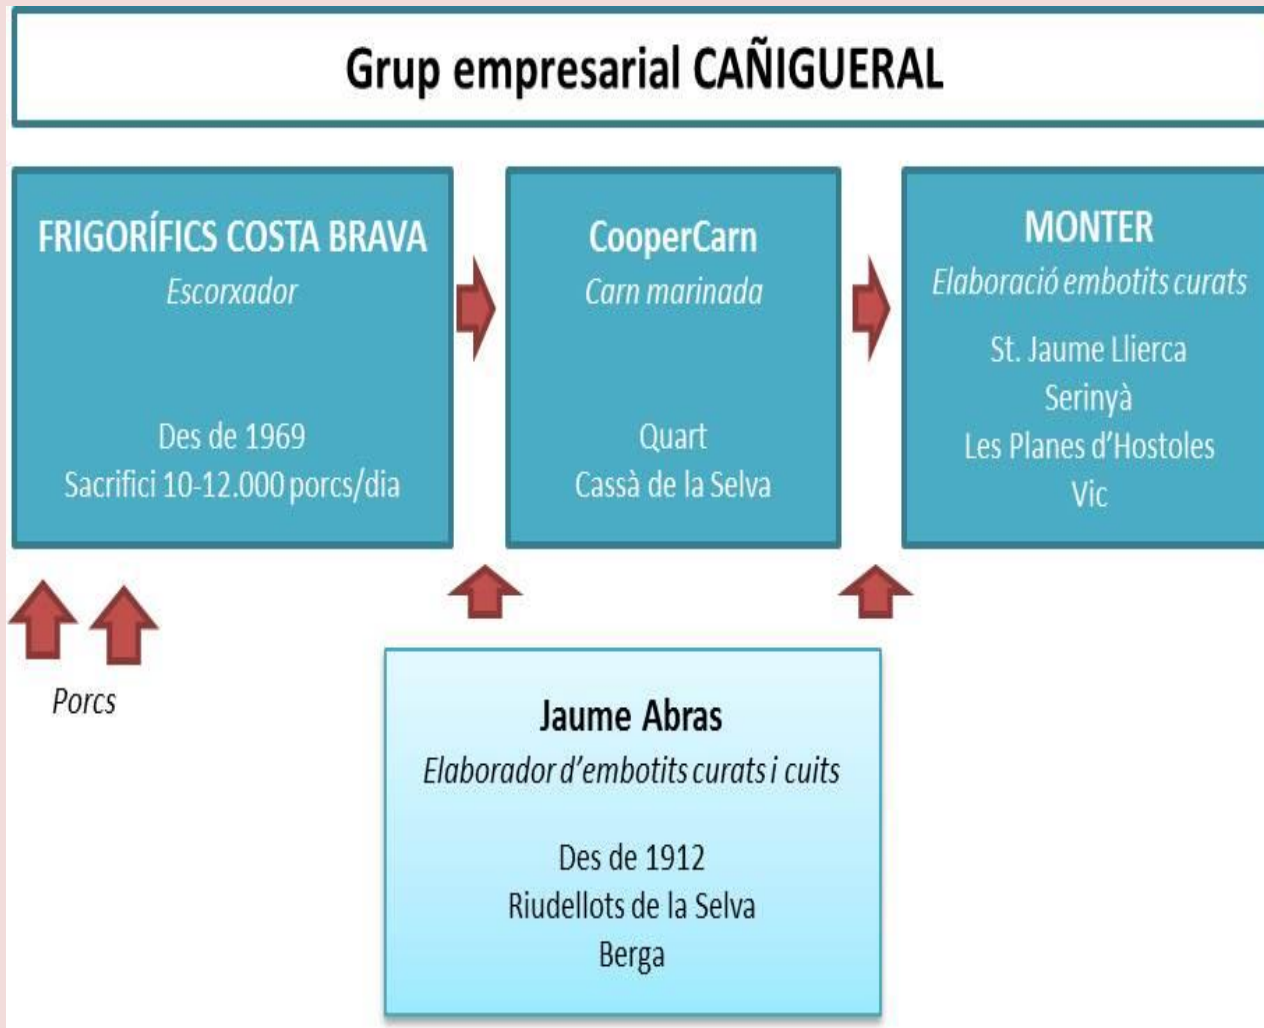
Grup empresarial CAÑIGUERAL

FRIGORÍFICS COSTA BRAVA
Escorxador

Des de 1969
Sacrifici 10-12.000 porcs/dia

CooperCarn
Carn marinada

Quart
Cassà de la Selva

MONTER
Elaboració embotits curats

St. Jaume Llierca
Serinyà
Les Planes d'Hostoles
Vic

Porcs

Jaume Abras
Elaborador d'embotits curats i cuits

Des de 1912
Riudellots de la Selva
Berga